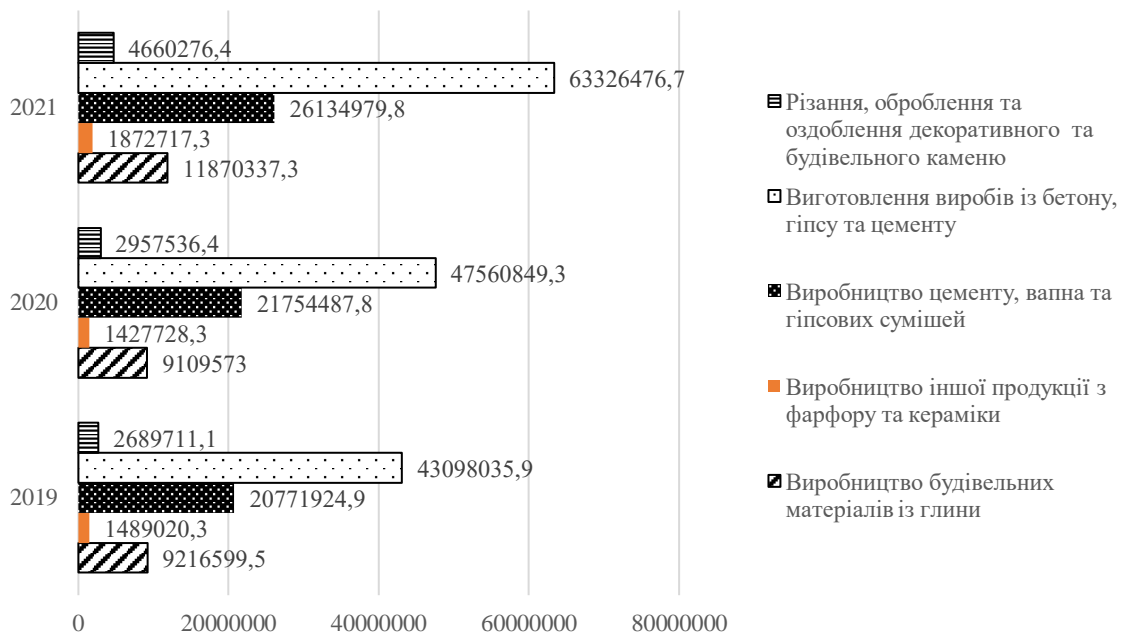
2021

4660276,4

63326476,7

26134979,8

1872717,3

11870337,3

2020

2957536,4

47560849,3

21754487,8

1427728,3

9109573

2019

2689711,1

43098035,9

20771924,9

1489020,3

9216599,5

0

20000000

40000000

60000000

80000000

Різання, оброблення та оздоблення декоративного та будівельного каменю

Виготовлення виробів із бетону, гіпсу та цементу

Виробництво цементу, вапна та гіпсових сумішей

Виробництво іншої продукції з фарфору та кераміки

Виробництво будівельних матеріалів із глини